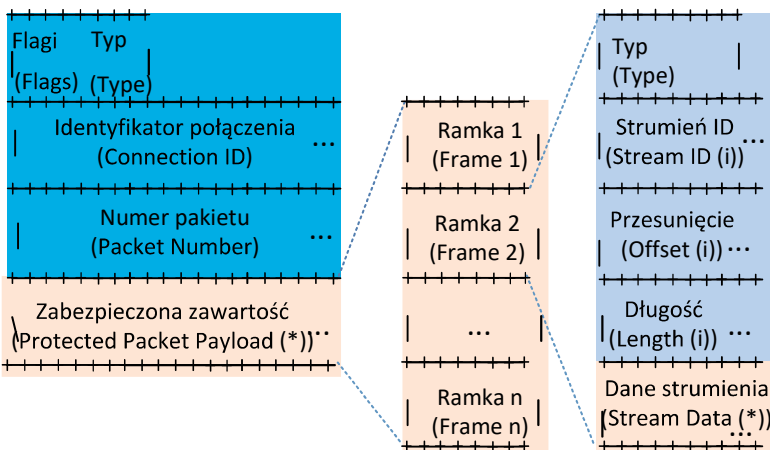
Flagi (Flags)

Typ (Type)

Identyfikator połączenia (Connection ID) ...

Numer pakietu (Packet Number) ...

Zabezpieczona zawartość (Protected Packet Payload (*)) ...

Ramka 1 (Frame 1)

Ramka 2 (Frame 2)

...

Ramka n (Frame n)

Typ (Type)

Strumień ID (Stream ID (i)) ...

Przesunięcie (Offset (i)) ...

Długość (Length (i)) ...

Dane strumienia (Stream Data (*)) ...